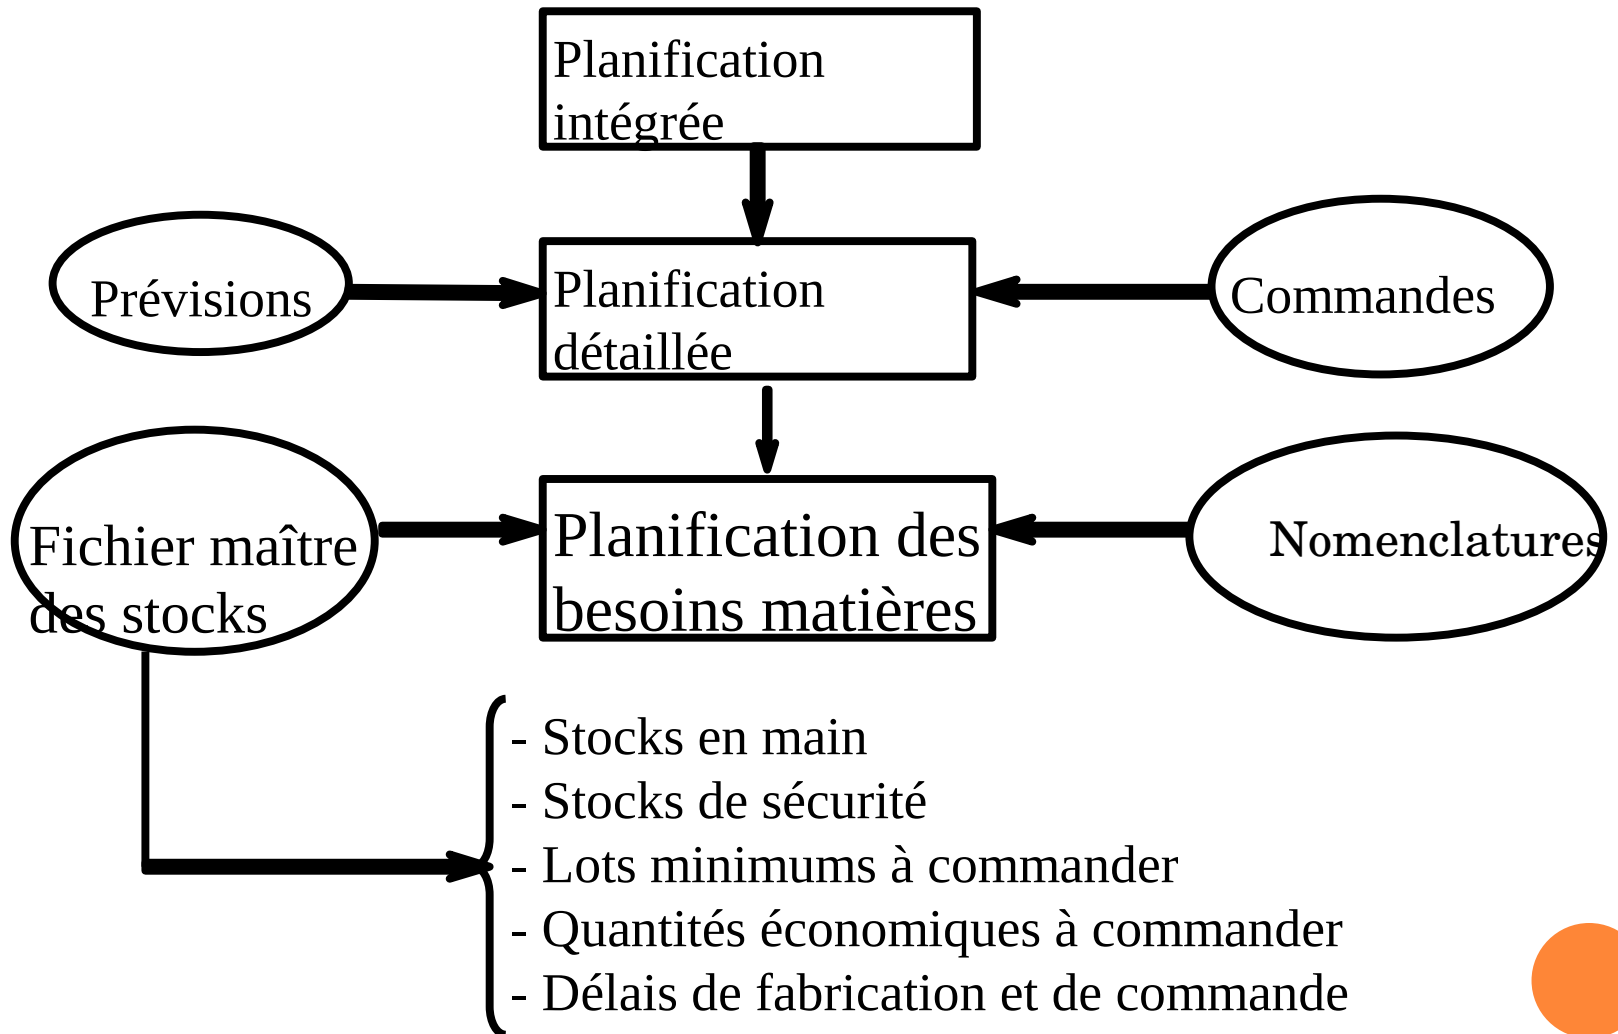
Planification intégrée

Prévisions

Planification détaillée

Commandes

Fichier maître des stocks

Planification des besoins matières

Nomenclatures

- Stocks en main
- Stocks de sécurité
- Lots minimums à commander
- Quantités économiques à commander
- Délais de fabrication et de commande